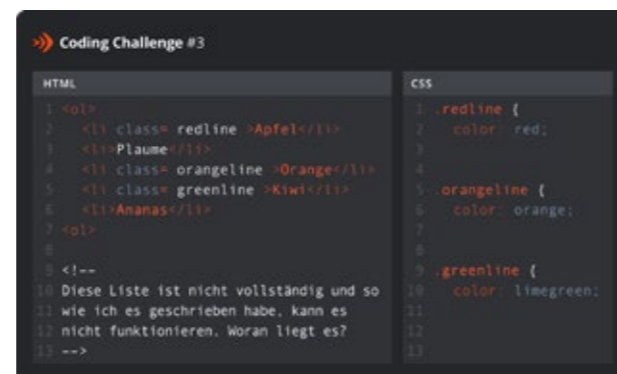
Coding Challenge #3

HTML

1 <ol>
2 <li class= redline >Apfel</li>
3 <li>Plaume</li>
4 <li class= orangeline >Orange</li>
5 <li class= greenline >Kiwi</li>
6 <li>Ananas</li>
7 <ol>
8
9 <!--
10 Diese Liste ist nicht vollständig und so
11 wie ich es geschrieben habe, kann es
12 nicht funktionieren. Woran liegt es?
13 -->

CSS

1 .redline {
2 color: red;
3
4
5 .orangeline {
6 color: orange;
7
8
9 .greenline {
10 color: limegreen;
11
12
13